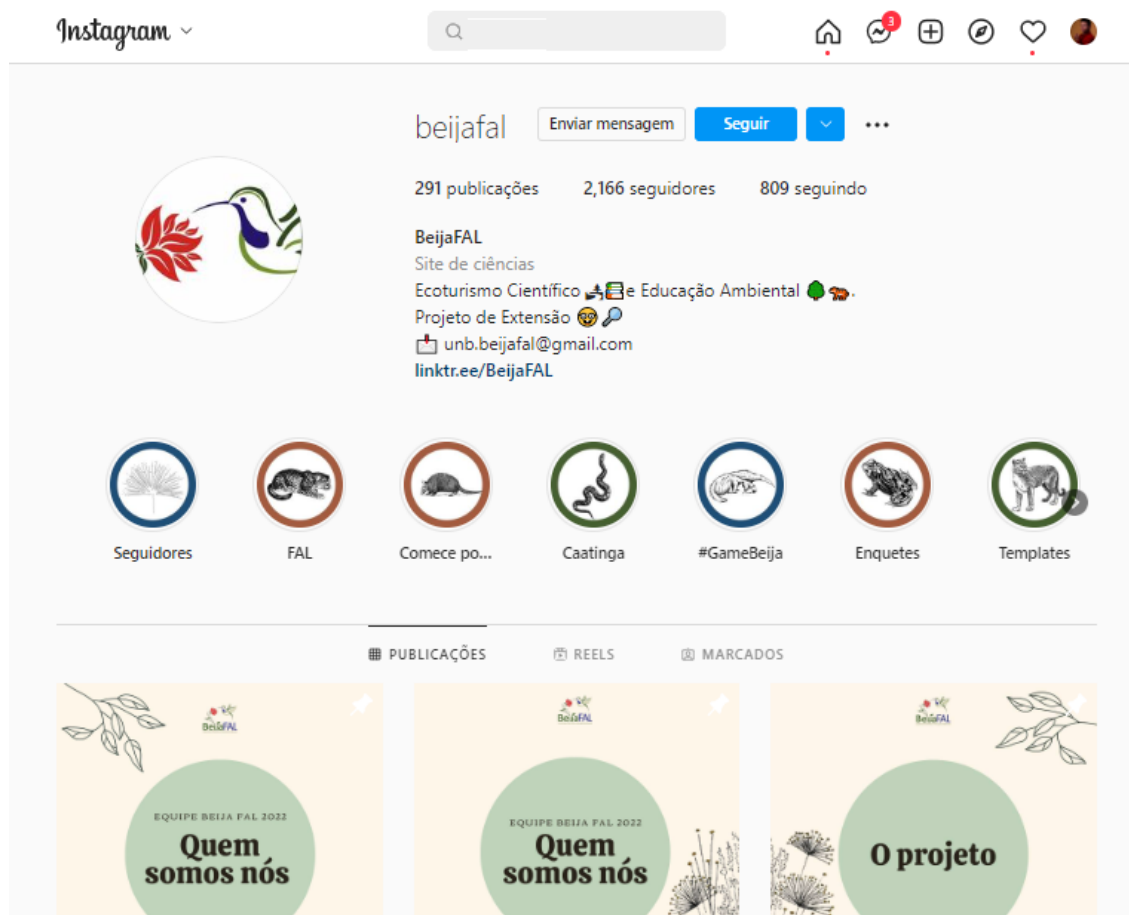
Instagram

3

beijafal Enviar mensagem Seguir

291 publicações 2,166 seguidores 809 seguindo

BeijaFAL
Site de ciências
Ecoturismo Científico 🚣📚e Educação Ambiental 🌳🐅.
Projeto de Extensão 🤓🔎
📩 unb.beijafal@gmail.com
linktr.ee/BeijaFAL

Seguidores
FAL
Comece po...
Caatinga
#GameBeija
Enquetes
Templates

PUBLICAÇÕES REELS MARCADOS

BeijaFAL
EQUIPE BEIJA FAL 2022
Quem somos nós

BeijaFAL
EQUIPE BEIJA FAL 2022
Quem somos nós

BeijaFAL
O projeto